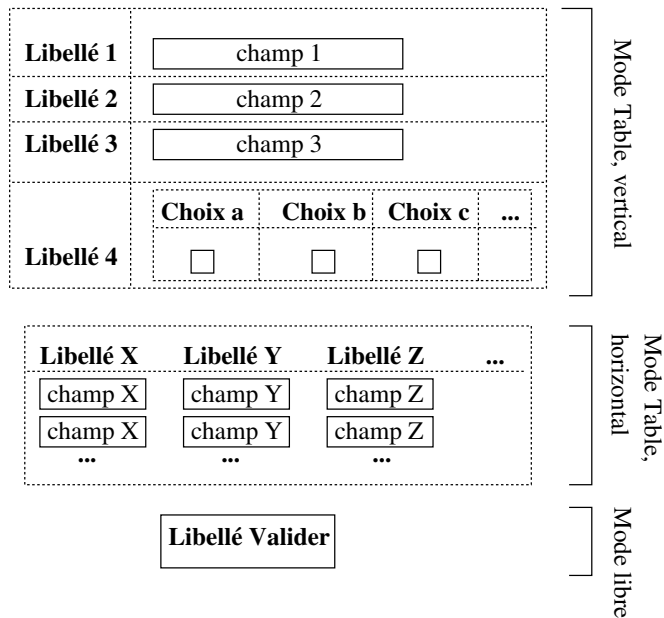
| Libellé 1 | champ 1 |
|---|---|
| Libellé 2 | champ 2 |
| Libellé 3 | champ 3 |

| Libellé 4 | Choix a | Choix b | Choix c | ... |
|---|---|---|---|---|
| | ☐ | ☐ | ☐ | |

Mode Table, vertical

| Libellé X | Libellé Y | Libellé Z | ... |
|---|---|---|---|
| champ X | champ Y | champ Z | |
| champ X | champ Y | champ Z | |
| ... | ... | ... | |

Mode Table, horizontal

Libellé Valider

Mode libre